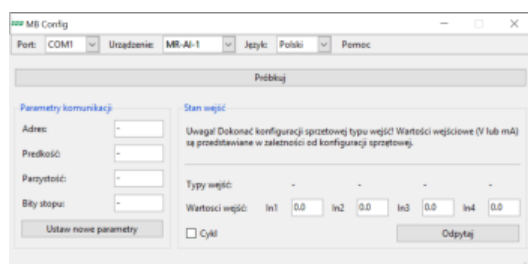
MB Config

Port: COM1
Urządzenie: MR-AI-1
Język: Polski
Pomoc

Próbkuj

Parametry komunikacji
Adres: -
Prędkość: -
Parzystość: -
Bity stopu: -
Ustaw nowe parametry

Stan wejść
Uwaga! Dokonać konfiguracji sprzętowej typu wejść! Wartości wejściowe (V lub mA) są przedstawiane w zależności od konfiguracji sprzętowej.

Typy wejść: - - - -
Wartości wejść: In1 0.0 In2 0.0 In3 0.0 In4 0.0

Cykl
Odpytaj